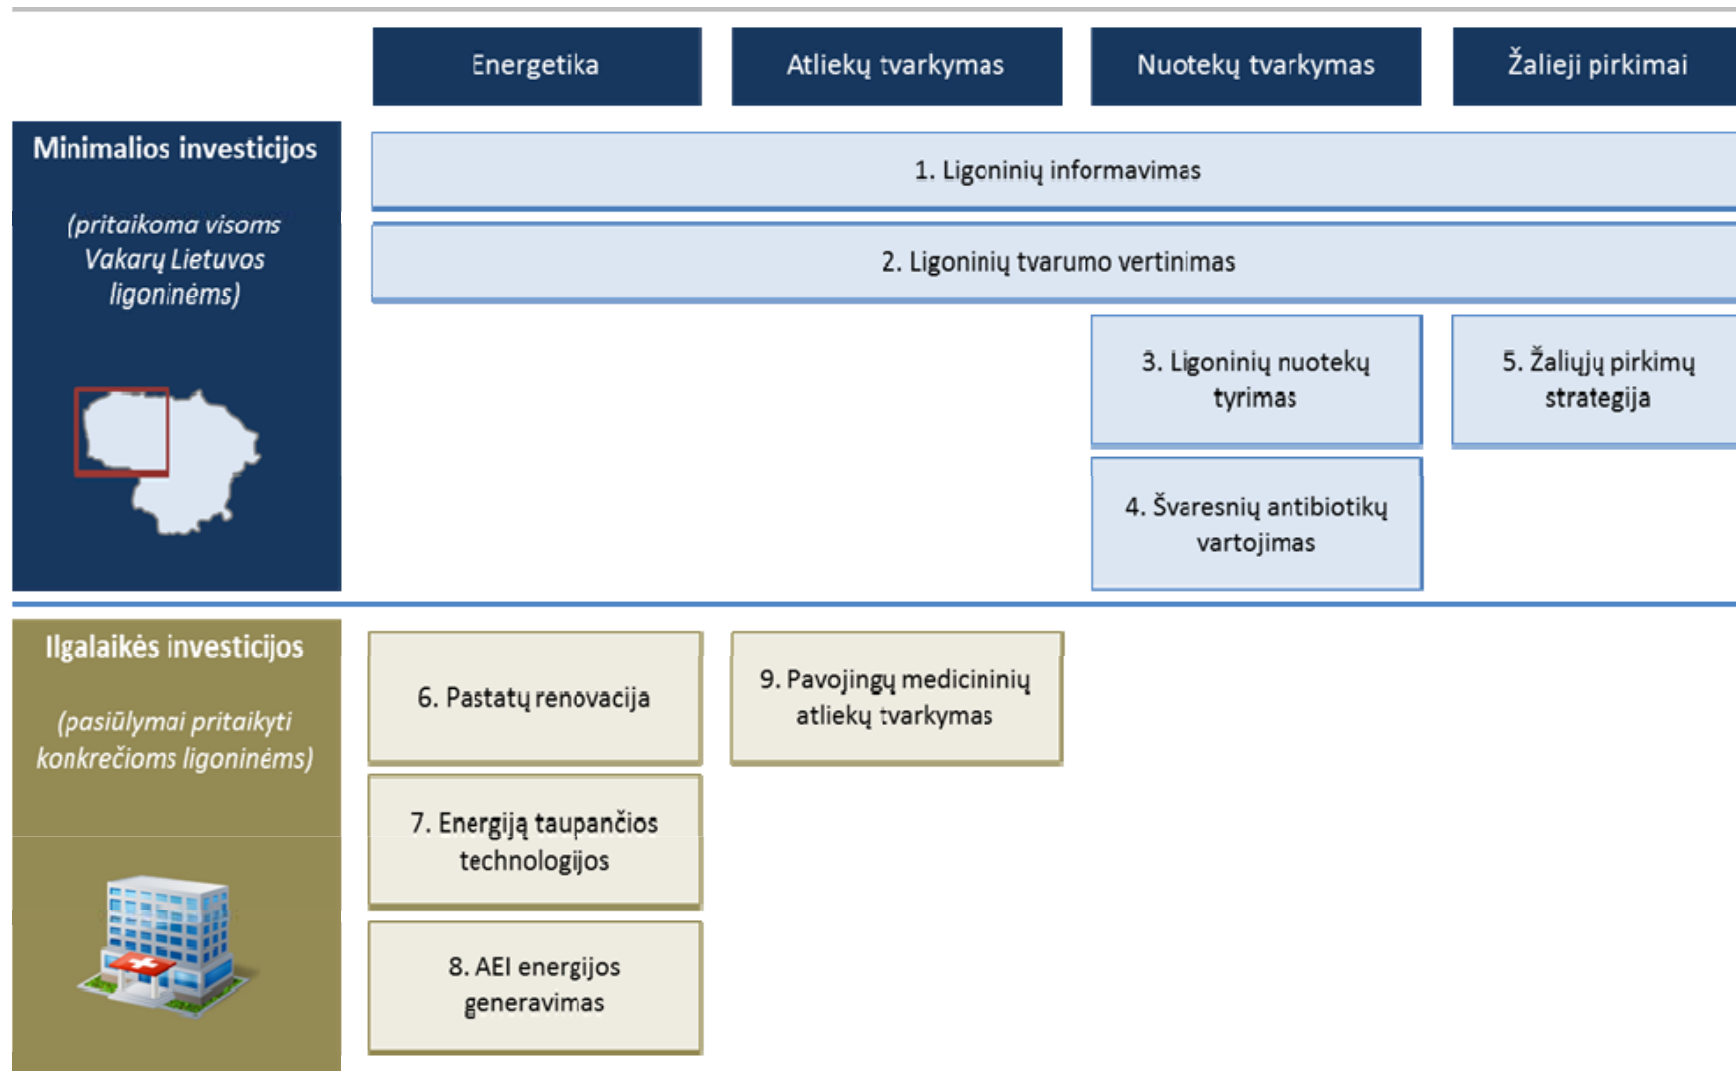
Energetika

Atliekų tvarkymas

Nuotekų tvarkymas

Žalieji pirkimai

Minimalios investicijos

(pritaikoma visoms Vakarų Lietuvos ligoninėms)

1. Ligoninių informavimas

2. Ligoninių tvarumo vertinimas

3. Ligoninių nuotekų tyrimas

5. Žaliųjų pirkimų strategija

4. Švaresnių antibiotikų vartojimas

Ilgalaikės investicijos

(pasiūlymai pritaikyti konkrečioms ligoninėms)

6. Pastatų renovacija

9. Pavojingų medicininių atliekų tvarkymas

7. Energiją taupančios technologijos

8. AEI energijos generavimas